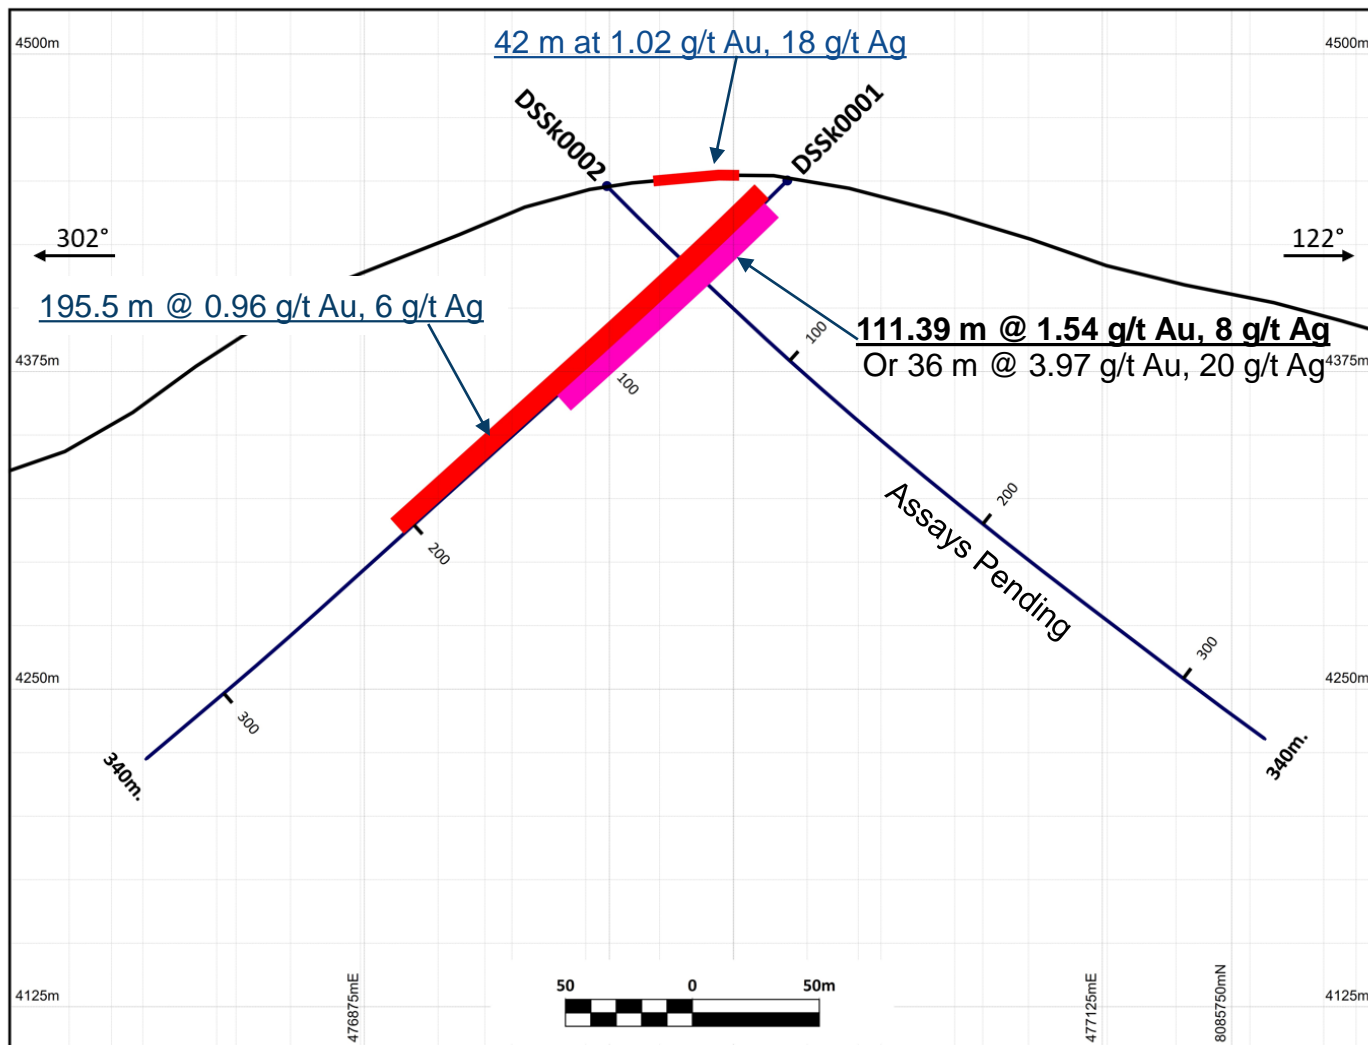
4500m

42 m at 1.02 g/t Au, 18 g/t Ag

4500m

DSSk0002

DSSk0001

302°

122°

195.5 m @ 0.96 g/t Au, 6 g/t Ag

111.39 m @ 1.54 g/t Au, 8 g/t Ag
Or 36 m @ 3.97 g/t Au, 20 g/t Ag

4375m

4375m

100

100

200

200

Assays Pending

300

300

4250m

4250m

340m.

340m.

4125m

476875mE

50

0

50m

477125mE

8085750mN

4125m